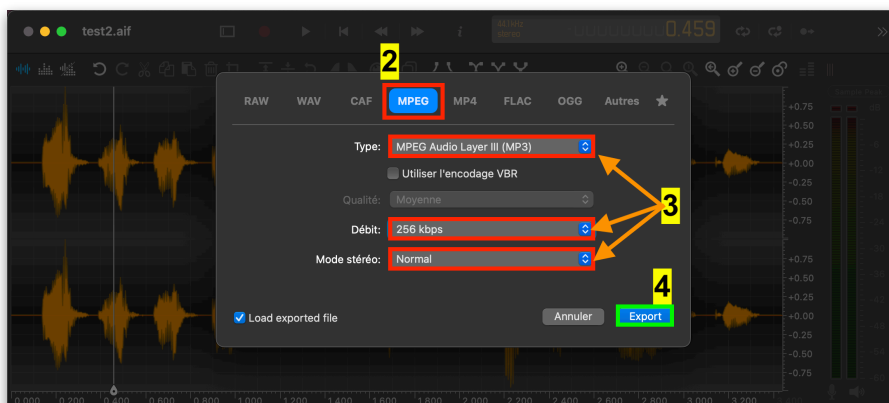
test2.aif

0.459

2

RAW WAV CAF MPEG MP4 FLAC OGG Autres

Type: MPEG Audio Layer III (MP3)

Utiliser l'encodage VBR

Qualité: Moyenne

Débit: 256 kbps

Mode stéréo: Normal

3

4

Load exported file

Annuler Export

+0.75
+0.50
+0.25
+0.00
-0.25
-0.50
-0.75
+0.75
+0.50
+0.25
+0.00
-0.25
-0.50
-0.75

0.000 0.200 0.400 0.600 0.800 1.000 1.200 1.400 1.600 1.800 2.000 2.200 2.400 2.600 2.800 3.000 3.200